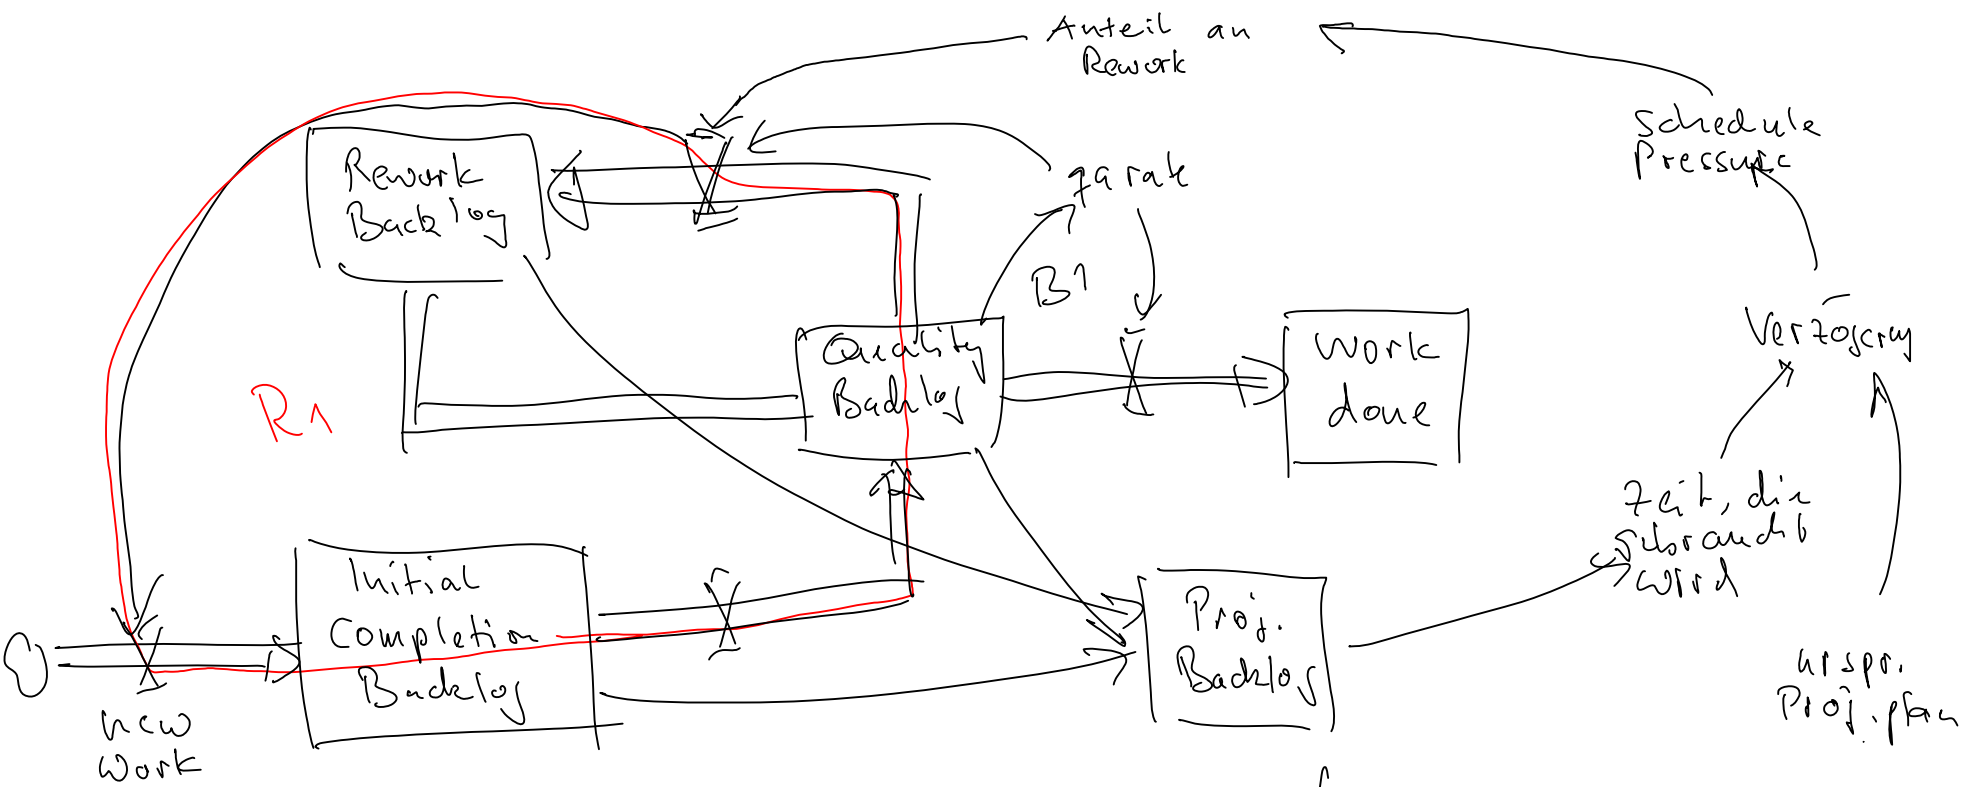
Anteil an Rework

Schedule Pressure

Rework Backlog

Zarate

B1

Quality Backlog

Work done

Verzögerung

R1

Zeit, die gebraucht wird

Initial Completion Backlog

Proj. Backlog

new Work

urspr. Proj.plan